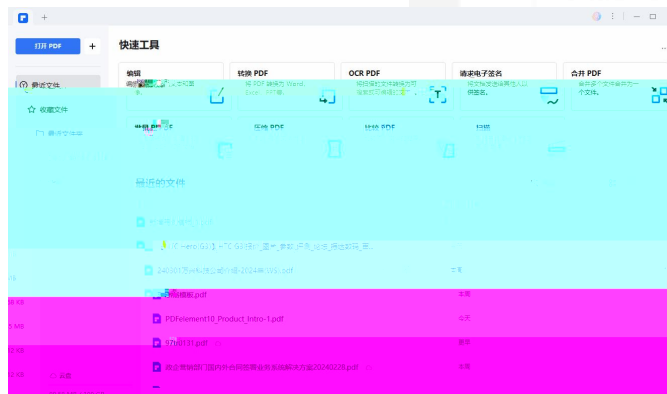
打开 PDF
+
快速工具
最近文件
收藏文件
编辑
转换 PDF
将 PDF 转换为 Word、Excel、PPT等。
OCR PDF
请求电子签名
合并 PDF
多个文件。
最近的文件
240301宁波科技企业介绍-2024年(V6).pdf
PDFelement10_Product_Intro-1.pdf
今天
97lib111.pdf
今天